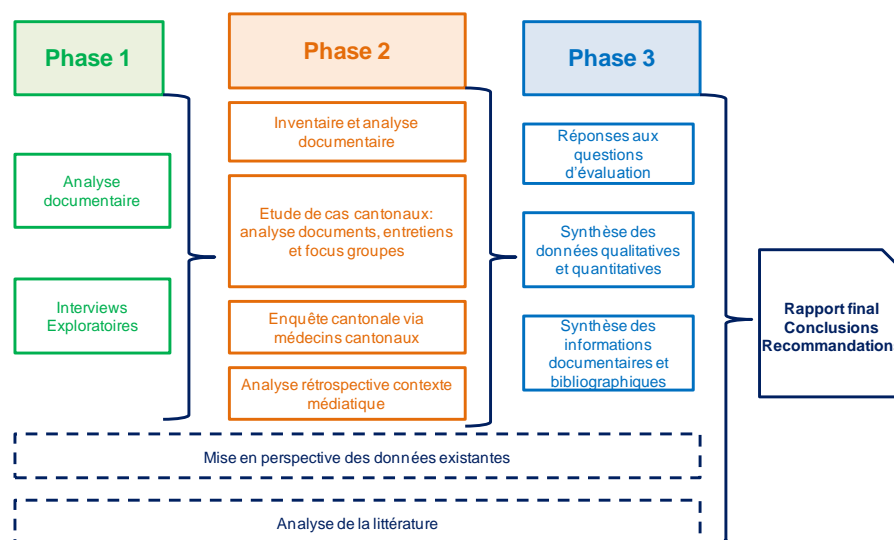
Phase 1

Analyse documentaire

Interviews Exploratoires

Phase 2

Inventaire et analyse documentaire

Etude de cas cantonaux: analyse documents, entretiens et focus groupes

Enquête cantonale via médecins cantonaux

Analyse rétrospective contexte médiatique

Phase 3

Réponses aux questions d'évaluation

Synthèse des données qualitatives et quantitatives

Synthèse des informations documentaires et bibliographiques

Rapport final
Conclusions
Recommandation

Mise en perspective des données existantes

Analyse de la littérature